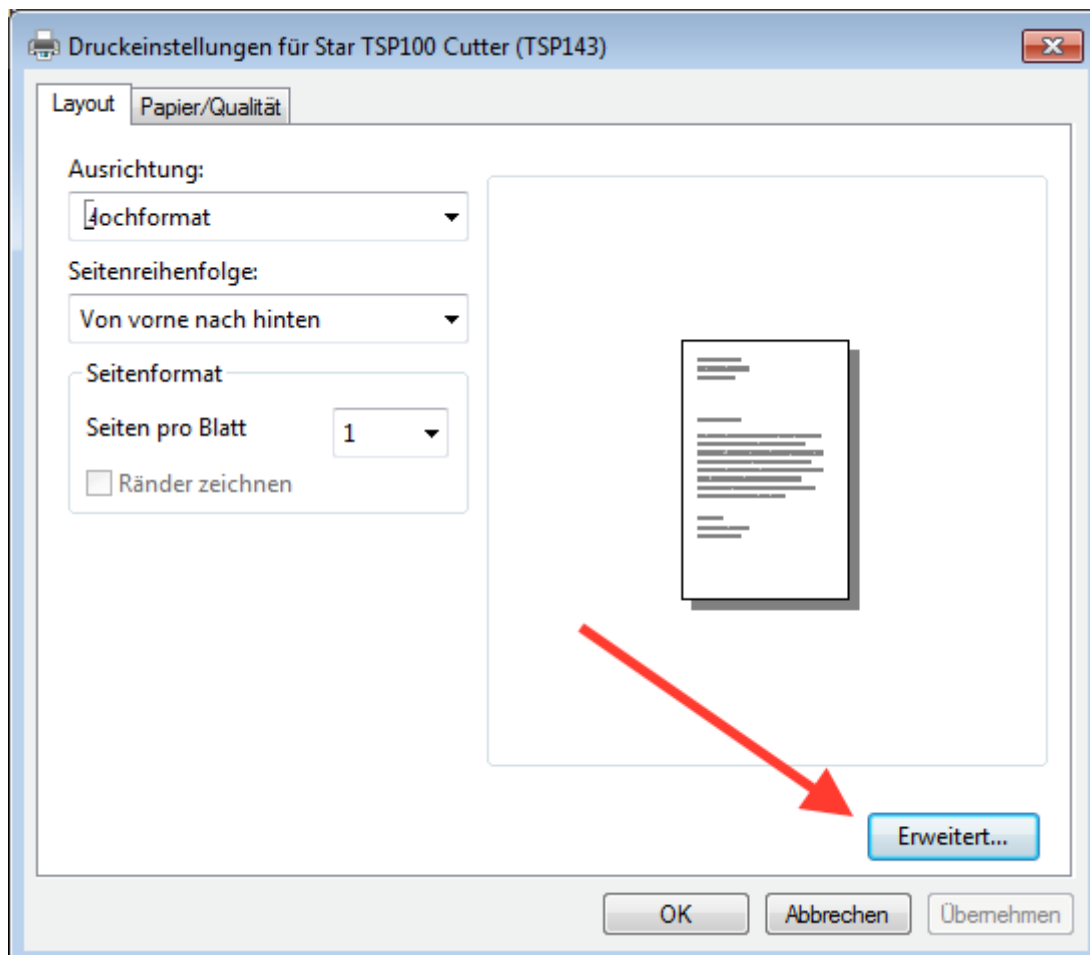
Druckeinstellungen für Star TSP100 Cutter (TSP143)

Layout
Papier/Qualität

Ausrichtung:
Hochformat

Seitenreihenfolge:
Von vorne nach hinten

Seitenformat
Seiten pro Blatt
1
Ränder zeichnen

Erweitert...

OK
Abbrechen
Übernehmen